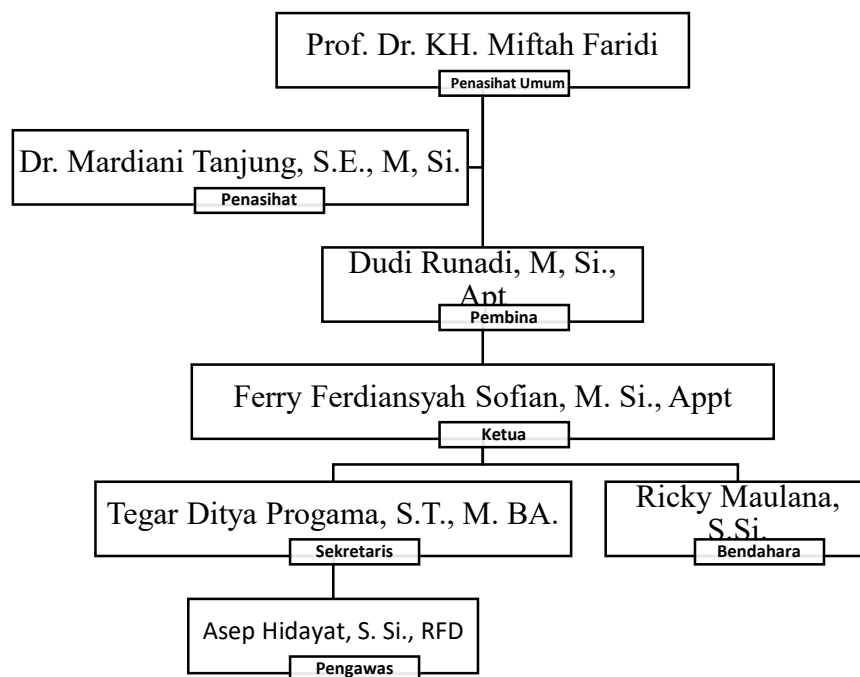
Prof. Dr. KH. Miftah Faridi
Penasihat Umum

Dr. Mardiani Tanjung, S.E., M, Si.
Penasihat

Dudi Runadi, M, Si., Apt
Pembina

Ferry Ferdiansyah Sofian, M. Si., Appt
Ketua

Tegar Ditya Progama, S.T., M. BA.
Sekretaris

Ricky Maulana, S.Si.
Bendahara

Asep Hidayat, S. Si., RFD
Pengawas